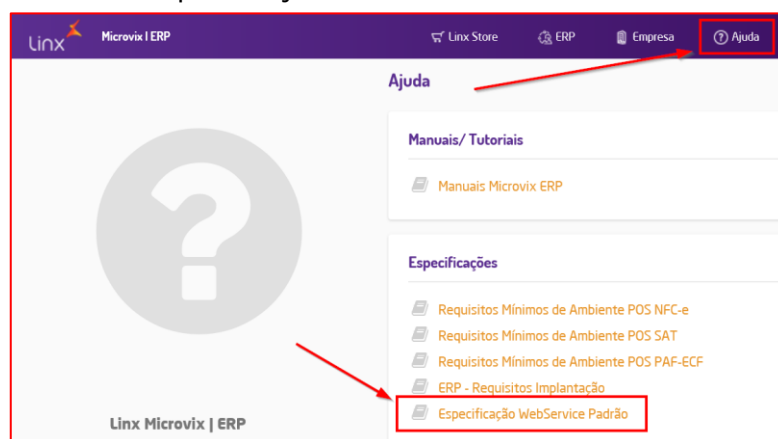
linx Microvix | ERP

Linx Store ERP Empresa Ajuda

Ajuda

Manuais/ Tutoriais

Manuais Microvix ERP

Especificações

Requisitos Mínimos de Ambiente POS NFC-e

Requisitos Mínimos de Ambiente POS SAT

Requisitos Mínimos de Ambiente POS PAF-ECF

ERP - Requisitos Implantação

Especificação WebService Padrão

Linx Microvix | ERP